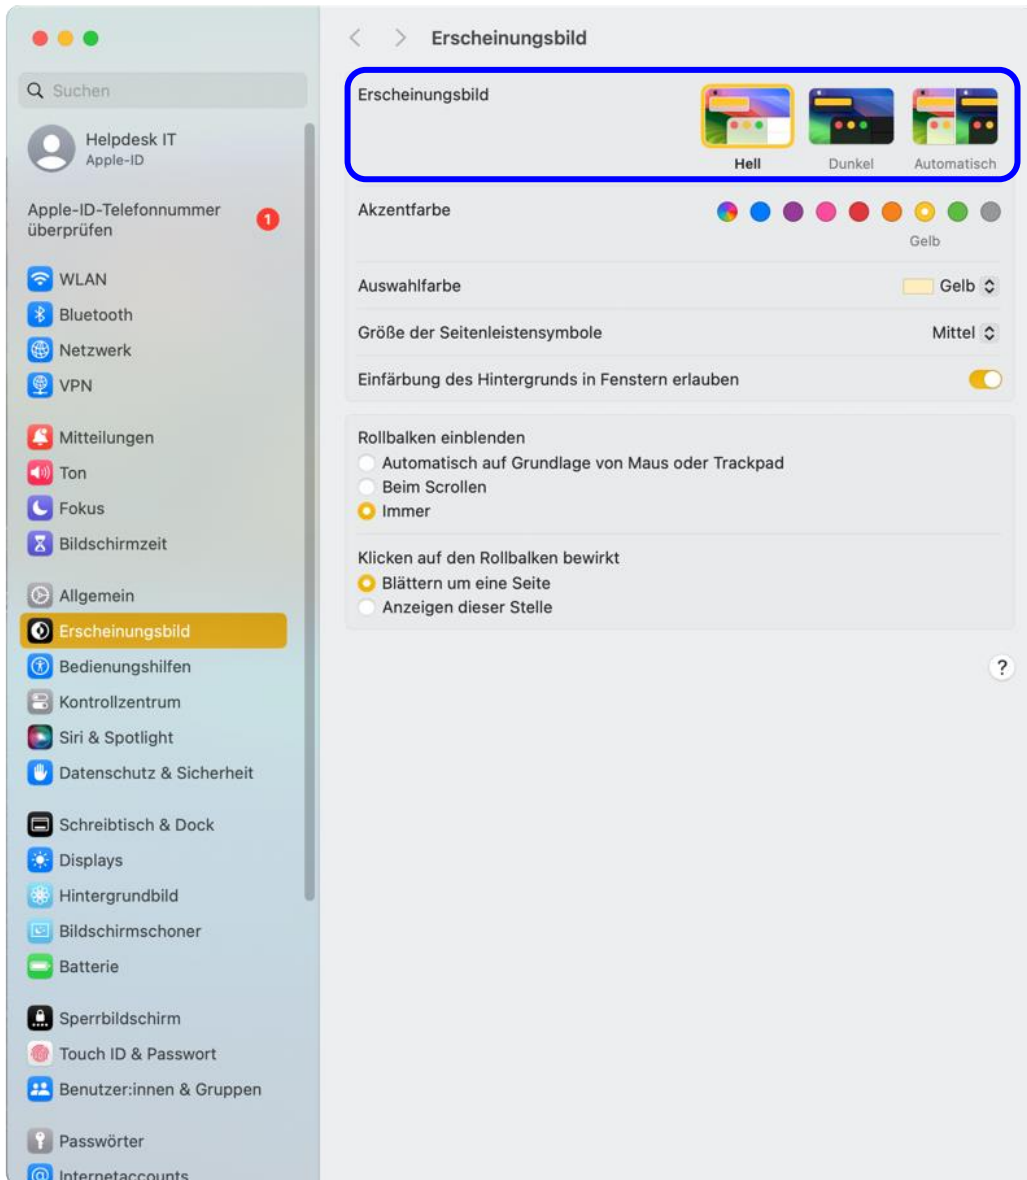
Suchen

Helpdesk IT
Apple-ID

Apple-ID-Telefonnummer überprüfen 1

WLAN
Bluetooth
Netzwerk
VPN

Mitteilungen
Ton
Fokus
Bildschirmzeit

Allgemein
Erscheinungsbild
Bedienungshilfen
Kontrollzentrum
Siri & Spotlight
Datenschutz & Sicherheit

Schreibtisch & Dock
Displays
Hintergrundbild
Bildschirmschoner
Batterie

Sperrbildschirm
Touch ID & Passwort
Benutzer:innen & Gruppen

Passwörter
Internetaccounts

Erscheinungsbild

Erscheinungsbild
Hell
Dunkel
Automatisch

Akzentfarbe
Gelb

Auswahlfarbe
Gelb

Größe der Seitenleistensymbole
Mittel

Einfärbung des Hintergrunds in Fenstern erlauben

Rollbalken einblenden
Automatisch auf Grundlage von Maus oder Trackpad
Beim Scrollen
Immer

Klicken auf den Rollbalken bewirkt
Blättern um eine Seite
Anzeigen dieser Stelle

?